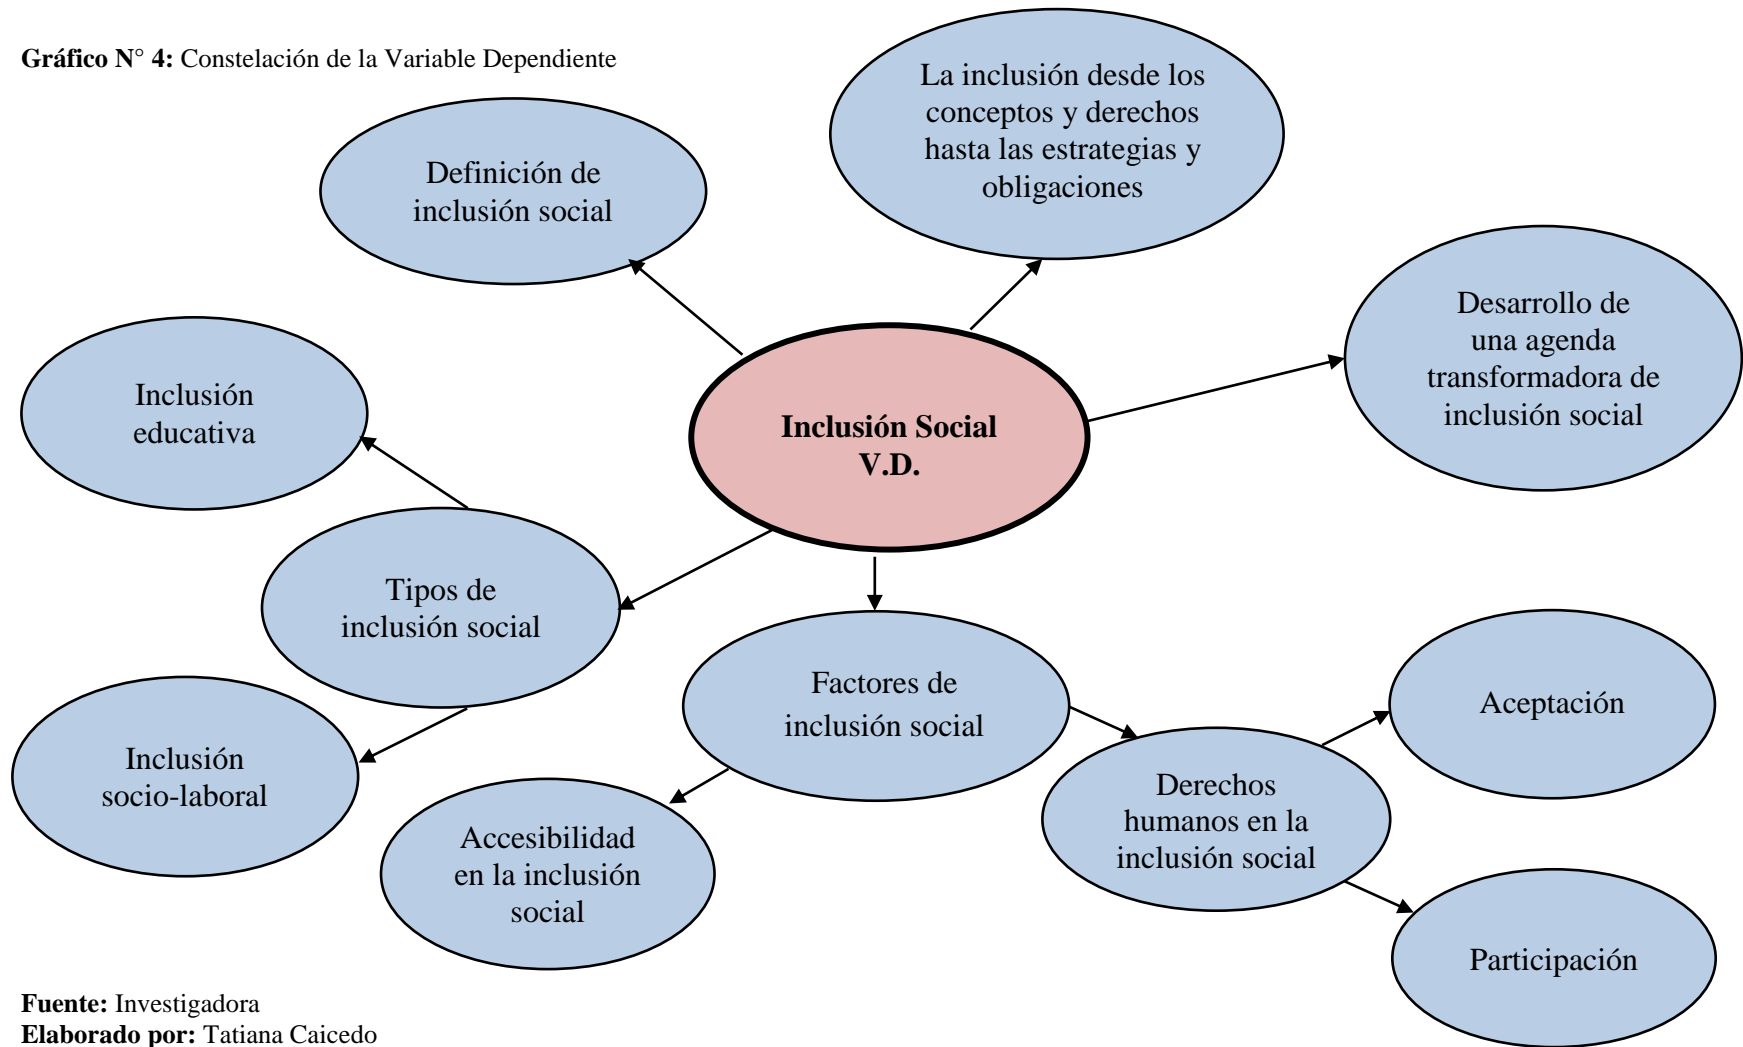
**Gráfico N° 4:** Constelación de la Variable Dependiente

La inclusión desde los conceptos y derechos hasta las estrategias y obligaciones

Definición de inclusión social

Desarrollo de una agenda transformadora de inclusión social

Inclusión educativa

**Inclusión Social V.D.**

Tipos de inclusión social

Factores de inclusión social

Aceptación

Inclusión socio-laboral

Accesibilidad en la inclusión social

Derechos humanos en la inclusión social

Participación

**Fuente:** Investigadora
**Elaborado por:** Tatiana Caicedo